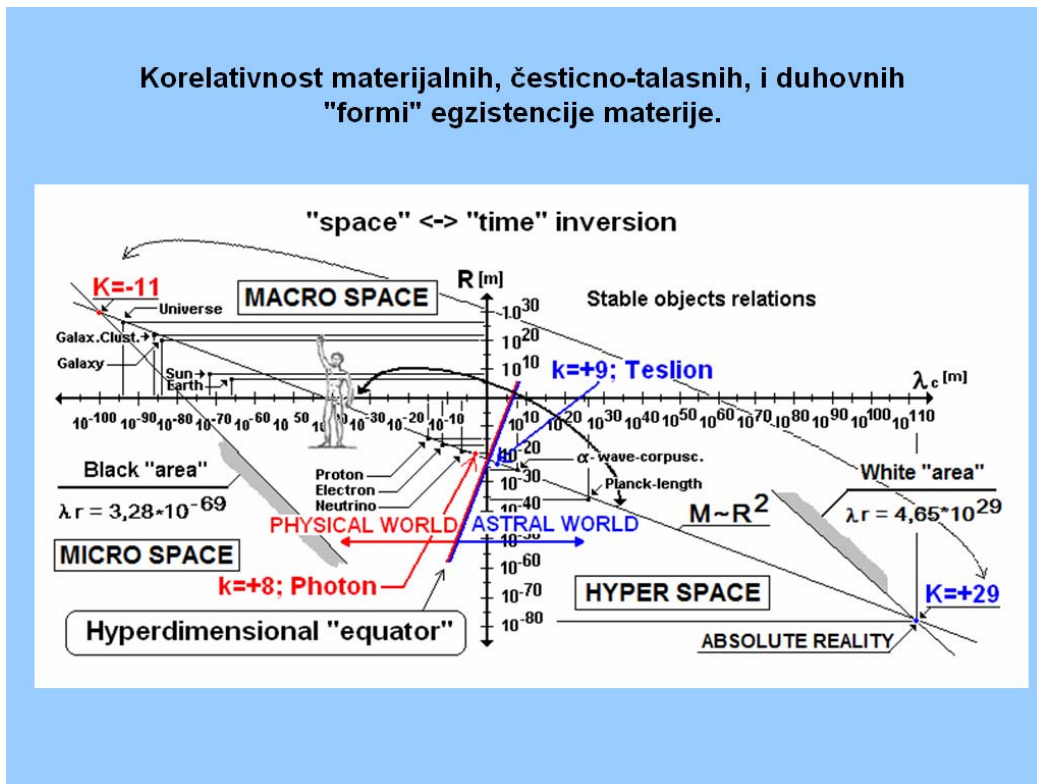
Korelativnost materijalnih, česticno-talasnih, i duhovnih "formi" egzistencije materije.

"space" <-> "time" inversion

R [m]

K=-11

MACRO SPACE

Stable objects relations

Universe

Galax.Clust.

Galaxy

Sun

Earth

$10^{30}$

$10^{20}$

$10^{10}$

k=+9; Teslion

$\lambda_c$ [m]

$10^{-100}$ $10^{-90}$ $10^{-80}$ $10^{-70}$ $10^{-60}$ $10^{-50}$ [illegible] $10^{-30}$ $10^{-20}$ $10^{-10}$ $10^{10}$ $10^{20}$ $10^{30}$ $10^{40}$ $10^{50}$ $10^{60}$ $10^{70}$ $10^{80}$ $10^{90}$ $10^{100}$ $10^{110}$

Black "area"

$\lambda r = 3,28*10^{-69}$

Proton

Electron

Neutrino

$10^{-20}$

$\alpha$- wave-corpusc.

$10^{-30}$

Planck-length

$10^{-40}$

White "area"

$\lambda r = 4,65*10^{29}$

PHYSICAL WORLD

ASTRAL WORLD

$M \sim R^2$

MICRO SPACE

$10^{-50}$

$10^{-60}$

k=+8; Photon

$10^{-70}$

HYPER SPACE

K=+29

Hyperdimensional "equator"

$10^{-80}$

ABSOLUTE REALITY